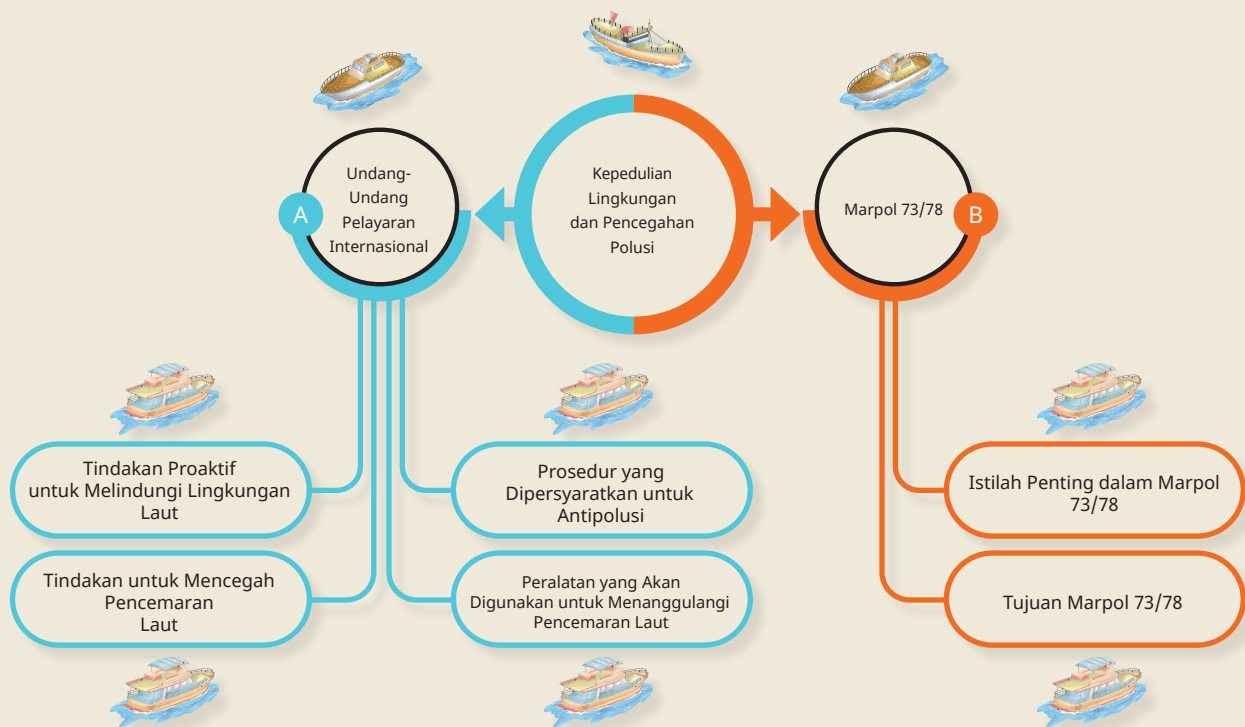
Kepedulian Lingkungan dan Pencegahan Polusi

A

Undang-Undang Pelayaran Internasional

Tindakan Proaktif untuk Melindungi Lingkungan Laut

Tindakan untuk Mencegah Pencemaran Laut

Prosedur yang Dipersyaratkan untuk Antipolusi

Peralatan yang Akan Digunakan untuk Menanggulangi Pencemaran Laut

Marpol 73/78

B

Istilah Penting dalam Marpol 73/78

Tujuan Marpol 73/78